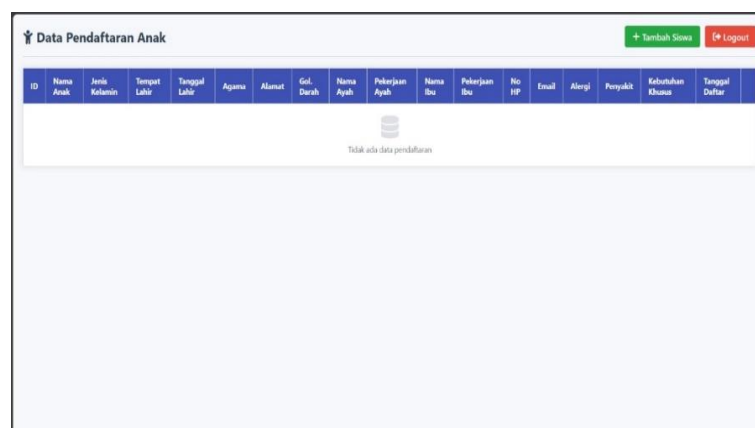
Data Pendaftaran Anak

+ Tambah Siswa

Logout

| ID | Nama Anak | Jenis Kelamin | Tempat Lahir | Tanggal Lahir | Agama | Alamat | Gol. Darah | Nama Ayah | Pekerjaan Ayah | Nama Ibu | Pekerjaan Ibu | No HP | Email | Alergi | Penyakit | Kebutuhan Khusus | Tanggal Daftar |
|---|---|---|---|---|---|---|---|---|---|---|---|---|---|---|---|---|---|

Tidak ada data pendaftaran